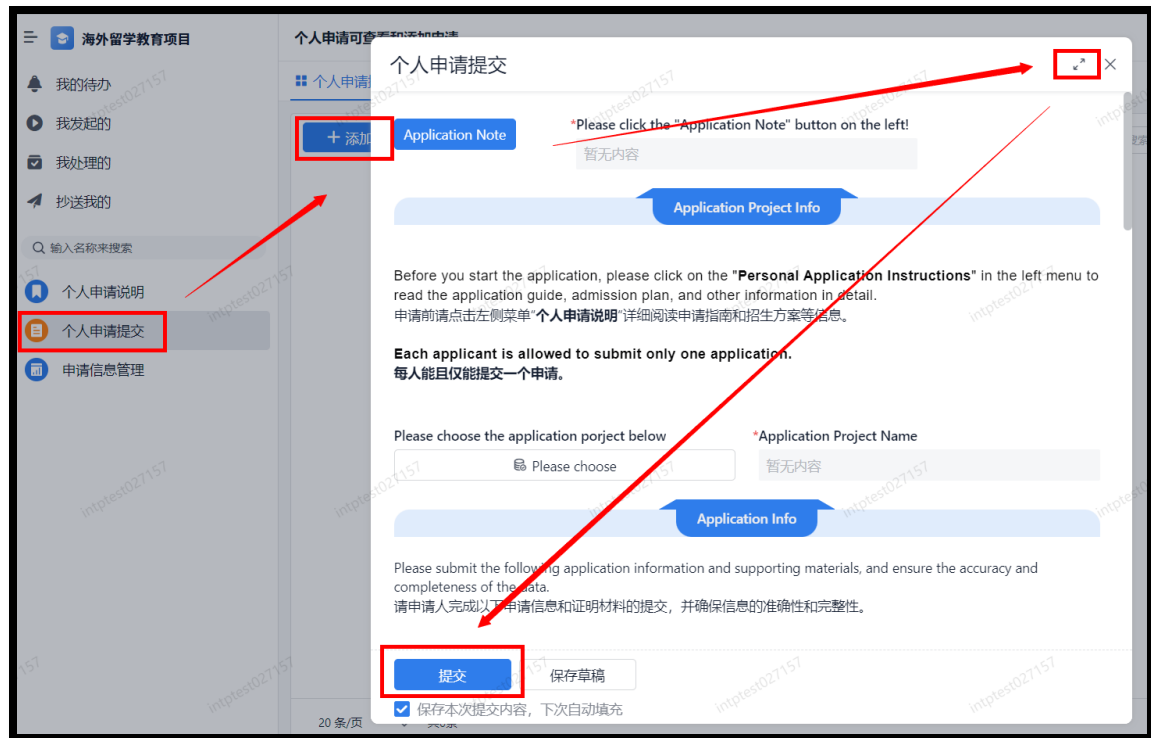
海外留学教育项目

我的待办
我发起的
我处理的
抄送我的

输入名称来搜索

个人申请说明
个人申请提交
申请信息管理

个人申请可查看和添加申请

个人申请

+ 添加

20 条/页

个人申请提交

Application Note

*Please click the "Application Note" button on the left!

暂无内容

Application Project Info

Before you start the application, please click on the "**Personal Application Instructions**" in the left menu to read the application guide, admission plan, and other information in detail.
申请前请点击左侧菜单"**个人申请说明**"详细阅读申请指南和招生方案等信息。

**Each applicant is allowed to submit only one application.**
**每人能且仅能提交一个申请。**

Please choose the application porject below

Please choose

*Application Project Name

暂无内容

Application Info

Please submit the following application information and supporting materials, and ensure the accuracy and completeness of the data.
请申请人完成以下申请信息和证明材料的提交，并确保信息的准确性和完整性。

提交

保存草稿

保存本次提交内容，下次自动填充

intptest027157